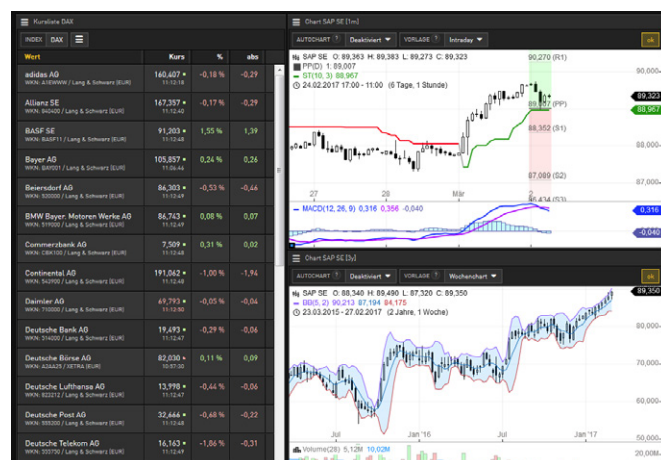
Kursliste DAX

INDEX DAX

| Wert | Kurs | % | abs |
|---|---|---|---|
| adidas AG WKN: A1EWWW / Lang & Schwarz [EUR] | 160,407 11:12:18 | -0,18 % | -0,29 |
| Allianz SE WKN: 840400 / Lang & Schwarz [EUR] | 167,357 11:12:18 | -0,17 % | -0,29 |
| BASF SE WKN: BASF11 / Lang & Schwarz [EUR] | 91,203 11:12:48 | 1,55 % | 1,39 |
| Bayer AG WKN: BAY001 / Lang & Schwarz [EUR] | 105,857 11:06:46 | 0,24 % | 0,26 |
| Beiersdorf AG WKN: 520000 / Lang & Schwarz [EUR] | 86,303 11:12:49 | -0,53 % | -0,46 |
| BMW Bayer. Motoren Werke AG WKN: 519000 / Lang & Schwarz [EUR] | 86,743 11:12:49 | 0,08 % | 0,07 |
| Commerzbank AG WKN: CBK100 / Lang & Schwarz [EUR] | 7,509 11:12:48 | 0,31 % | 0,02 |
| Continental AG WKN: 543900 / Lang & Schwarz [EUR] | 191,062 11:12:49 | -1,00 % | -1,94 |
| Daimler AG WKN: 710000 / Lang & Schwarz [EUR] | 69,793 11:12:49 | -0,05 % | -0,04 |
| Deutsche Bank AG WKN: 514000 / Lang & Schwarz [EUR] | 19,493 11:12:49 | -0,29 % | -0,06 |
| Deutsche Börse AG WKN: A2AA25 / XETRA [EUR] | 82,030 10:57:30 | 0,11 % | 0,09 |
| Deutsche Lufthansa AG WKN: 823212 / Lang & Schwarz [EUR] | 13,998 11:12:49 | -0,44 % | -0,06 |
| Deutsche Post AG WKN: 555200 / Lang & Schwarz [EUR] | 32,666 11:12:49 | -0,68 % | -0,22 |
| Deutsche Telekom AG WKN: 555750 / Lang & Schwarz [EUR] | 16,163 11:12:49 | -1,86 % | -0,31 |

Chart SAP SE [1m]

AUTOCHART Deaktiviert VORLAGE Intraday ok

SAP SE O: 89,363 H: 89,383 L: 89,273 C: 89,323
PP(D) 1 89,007
GT(10, 3) 88,967
24.02.2017 17:00 - 11:00 (6 Tage, 1 Stunde)

90,270 (R1)
89,007 (PP)
88,352 (S1)
87,089 (S2)
86,434 (S3)
90,000
89,323
88,967
88,000
87,000
27 28 Mär 2

MACD(12, 26, 9) 0,316 0,356 -0,040
0,316
-0,040

Chart SAP SE [2y]

AUTOCHART Deaktiviert VORLAGE Wochenchart ok

SAP SE O: 88,340 H: 89,490 L: 87,520 C: 89,350
BB(5, 2) 90,213 87,194 84,175
23.03.2015 - 27.02.2017 (2 Jahre, 1 Woche)

89,350
80,000
75,000
70,000
65,000
60,000
55,000
Jul Jan '16 Jul Jan '17

Volume(28) 5,12M 10,02M